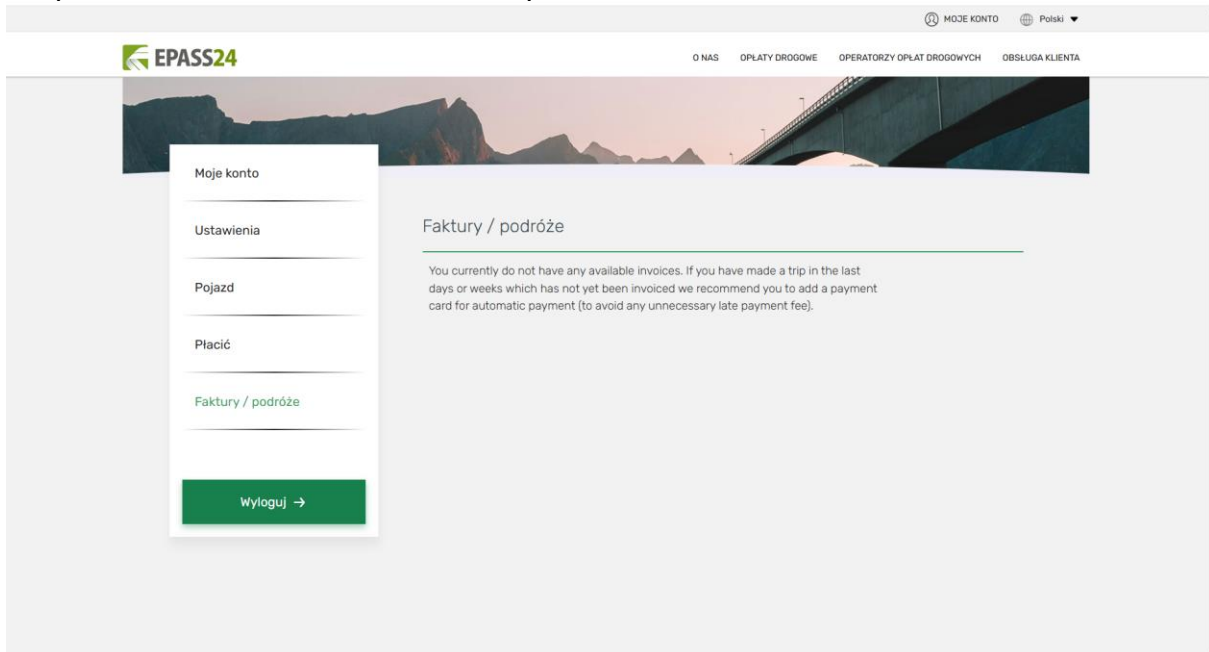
MOJE KONTO Polski

EPASS24

O NAS OPŁATY DROGOWE OPERATORZY OPŁAT DROGOWYCH OBSŁUGA KLIENTA

Moje konto

Ustawienia

Pojazd

Płacić

Faktury / podróże

Wyloguj →

Faktury / podróże

You currently do not have any available invoices. If you have made a trip in the last days or weeks which has not yet been invoiced we recommend you to add a payment card for automatic payment (to avoid any unnecessary late payment fee).